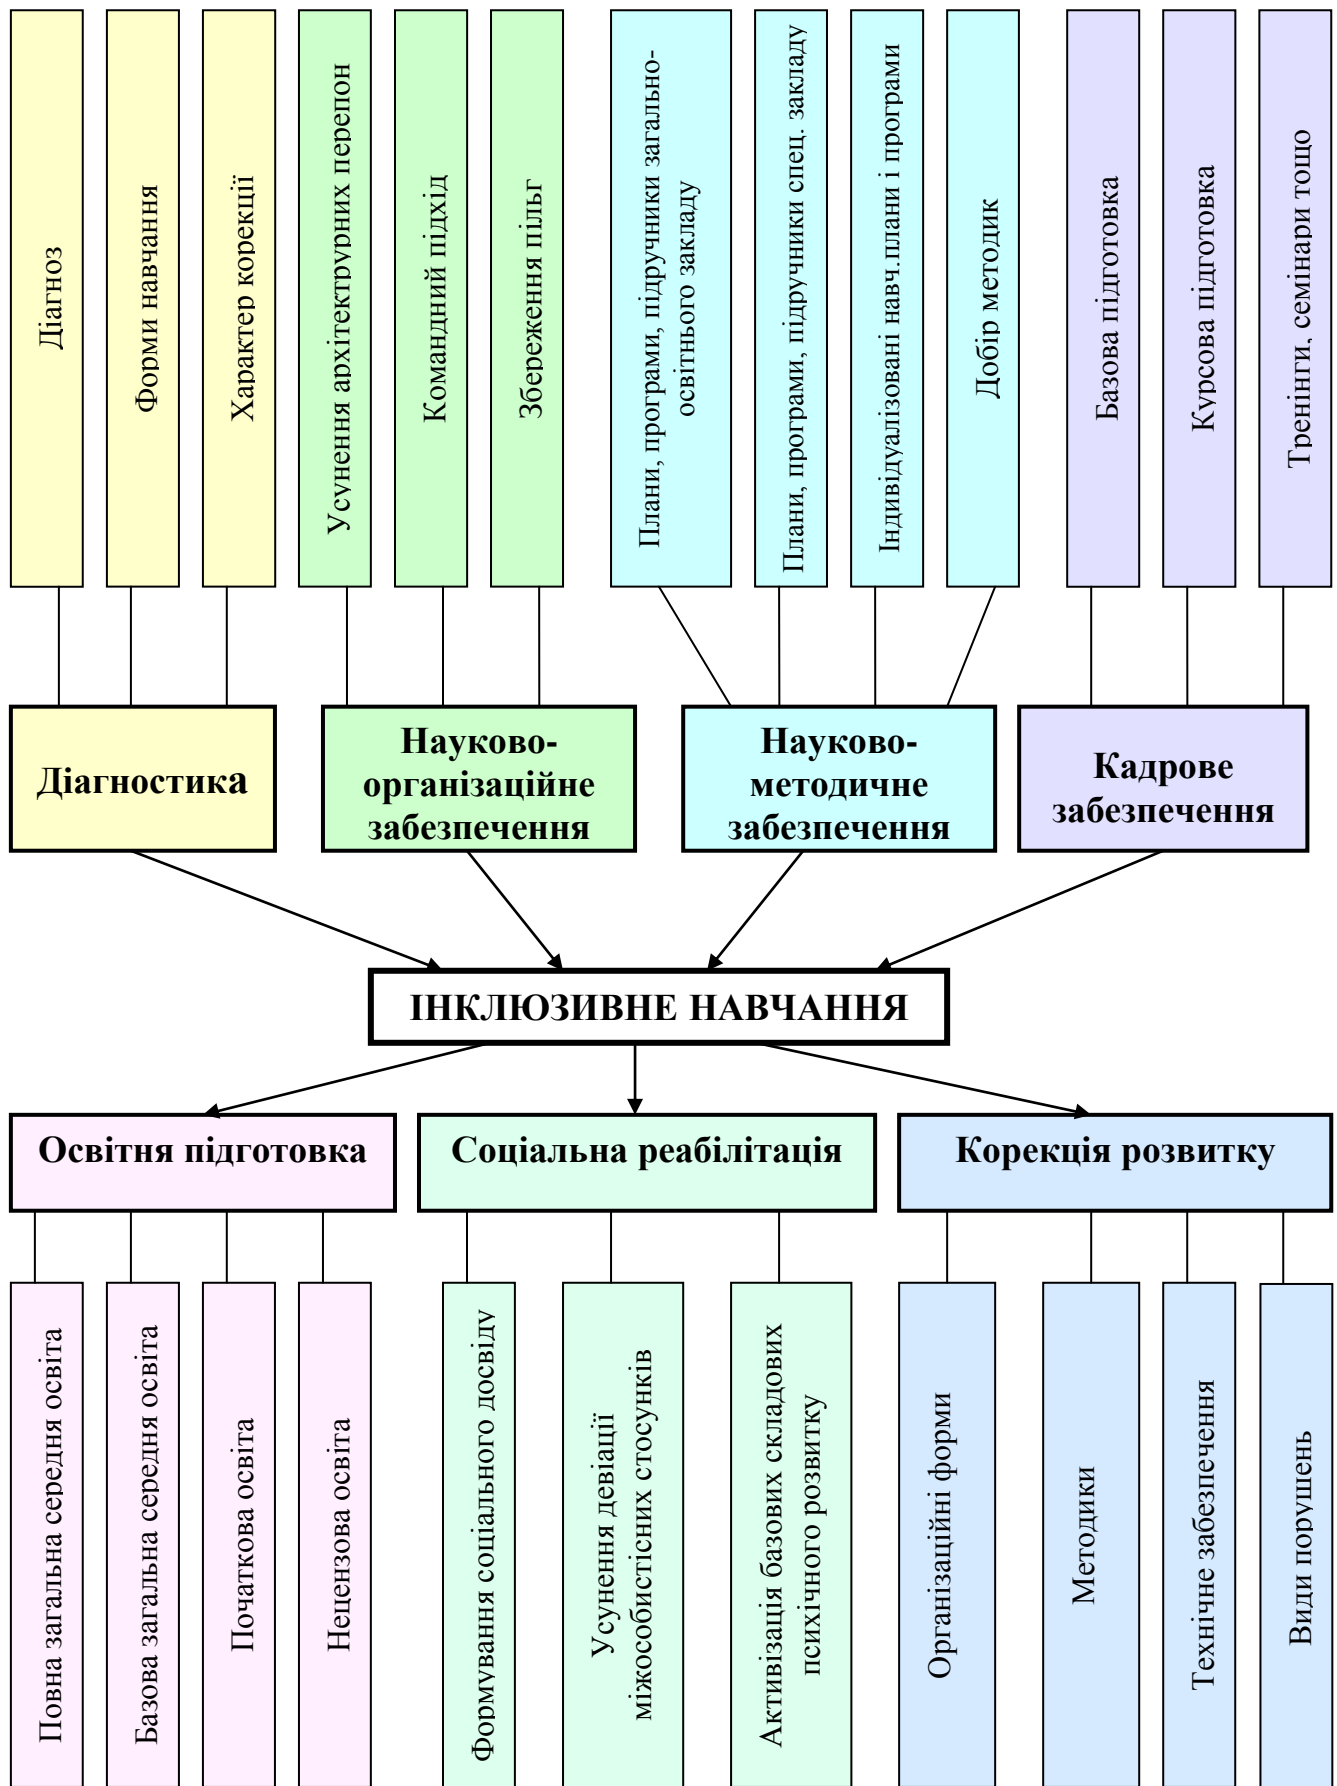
Діагноз

Форми навчання

Характер корекції

Усунення архітектрурних перепон

Командний підхід

Збереження пільг

Плани, програми, підручники загальноосвітнього закладу

Плани, програми, підручники спец. закладу

Індивідуалізовані навч.плани і програми

Добір методик

Базова підготовка

Курсова підготовка

Тренінги, семінари тощо

Діагностика

Науково-організаційне забезпечення

Науково-методичне забезпечення

Кадрове забезпечення

ІНКЛЮЗИВНЕ НАВЧАННЯ

Освітня підготовка

Соціальна реабілітація

Корекція розвитку

Повна загальна середня освіта

Базова загальна середня освіта

Початкова освіта

Нецензова освіта

Формування соціального досвіду

Усунення девіації міжособистісних стосунків

Активізація базових складових психічного розвитку

Організаційні форми

Методики

Технічне забезпечення

Види порушень